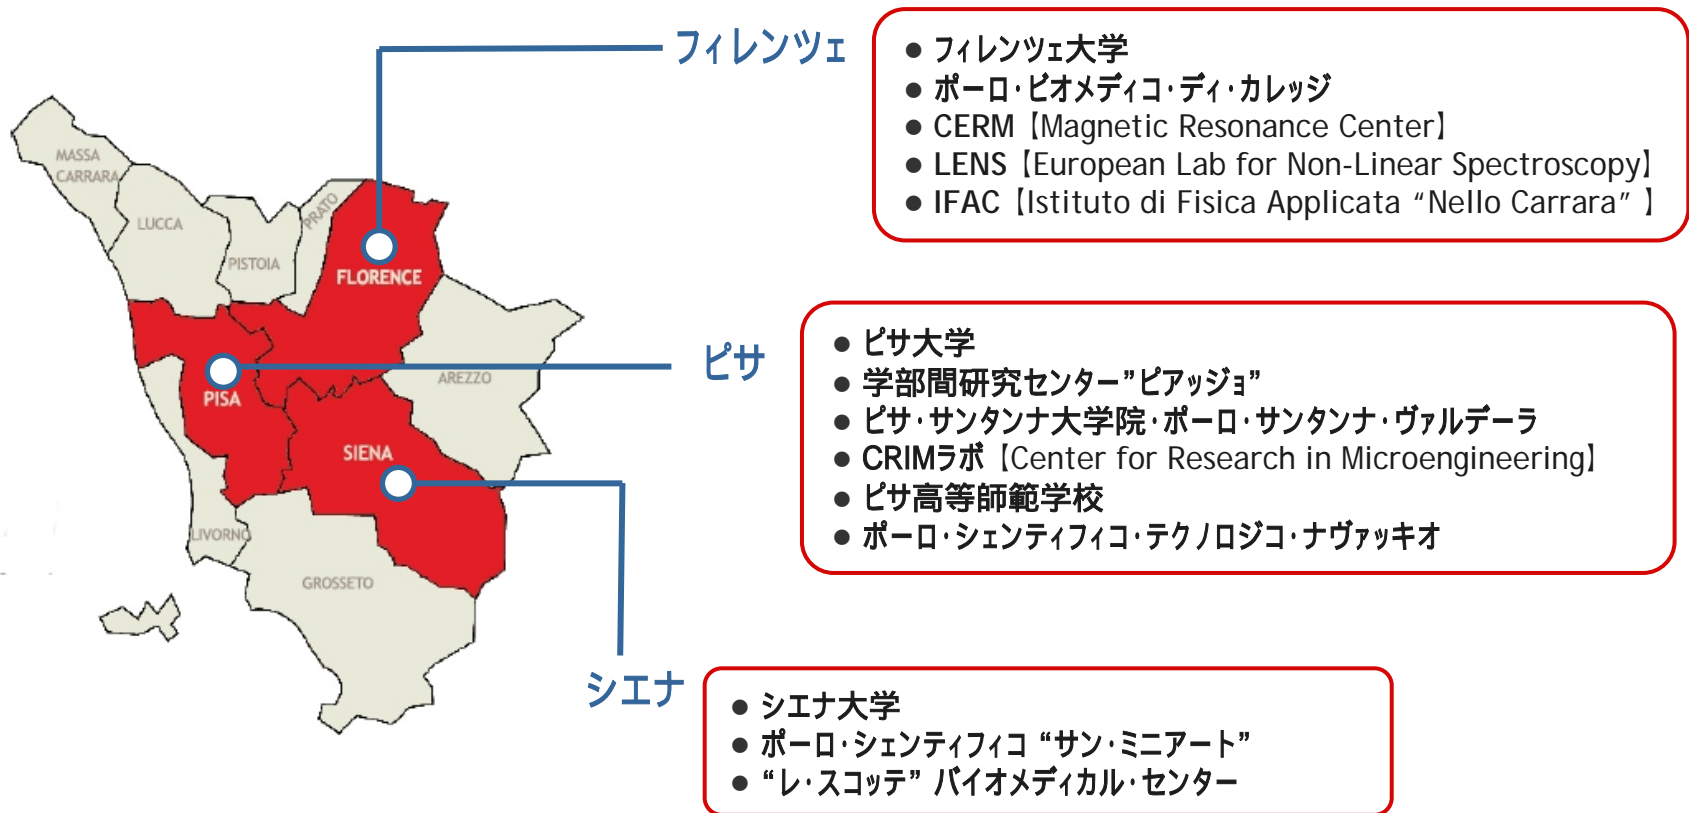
MASSA CARRARA
LUCCA
PISTOIA
PRATO
FLORENCE
PISA
AREZZO
SIENA
LIVORNO
GROSSETO

フィレンツェ

● フィレンツェ大学
● ポーロ・ビオメディコ・ディ・カレッジ
● CERM【Magnetic Resonance Center】
● LENS【European Lab for Non-Linear Spectroscopy】
● IFAC【Istituto di Fisica Applicata "Nello Carrara" 】

ピサ

● ピサ大学
● 学部間研究センター"ピアッジョ"
● ピサ・サンタンナ大学院・ポーロ・サンタンナ・ヴァルデーラ
● CRIMラボ【Center for Research in Microengineering】
● ピサ高等師範学校
● ポーロ・シェンティフィコ・テクノロジコ・ナヴァッキオ

シエナ

● シエナ大学
● ポーロ・シェンティフィコ "サン・ミニアート"
● "レ・スコッテ" バイオメディカル・センター